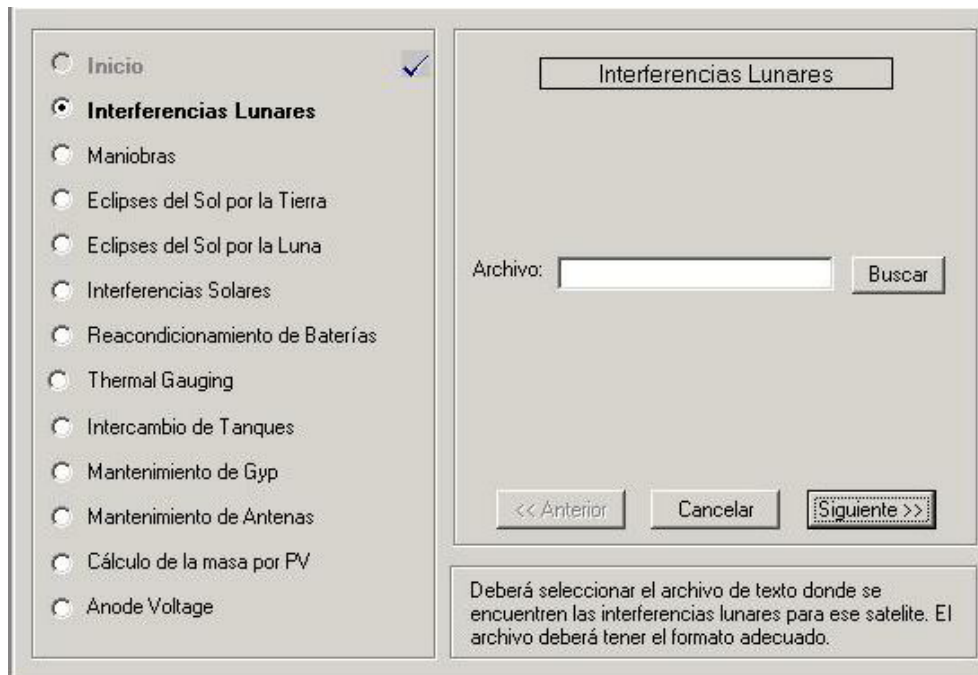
Inicio

Interferencias Lunares

Maniobras

Eclipses del Sol por la Tierra

Eclipses del Sol por la Luna

Interferencias Solares

Reacondicionamiento de Baterías

Thermal Gauging

Intercambio de Tanques

Mantenimiento de Gyp

Mantenimiento de Antenas

Cálculo de la masa por PV

Anode Voltage

Interferencias Lunares

Archivo:

Buscar

<< Anterior

Cancelar

Siguiente >>

Deberá seleccionar el archivo de texto donde se encuentren las interferencias lunares para ese satelite. El archivo deberá tener el formato adecuado.